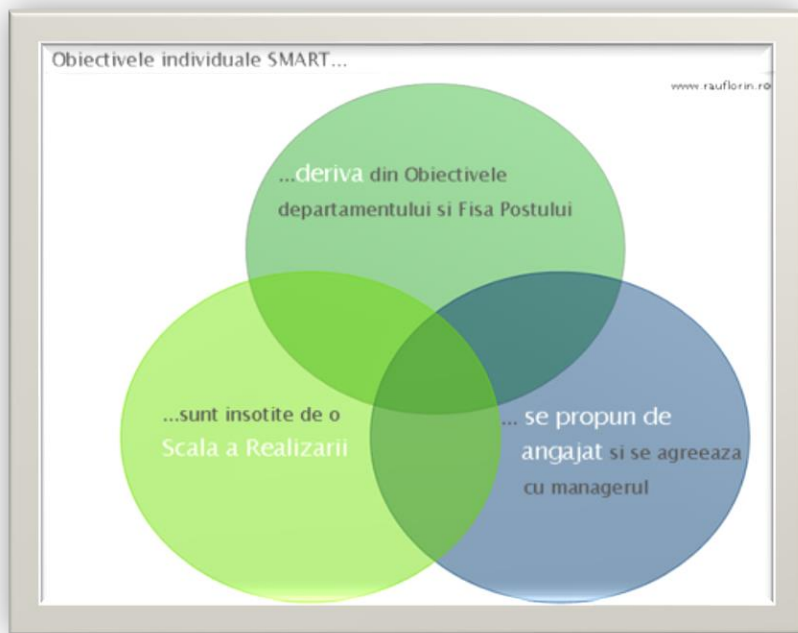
Obiectivele individuale SMART...

www.rauflorin.ro

...deriva din Obiectivele departamentului si Fisa Postului

...sunt insotite de o Scala a Realizarii

... se propun de angajat si se agreeaza cu managerul